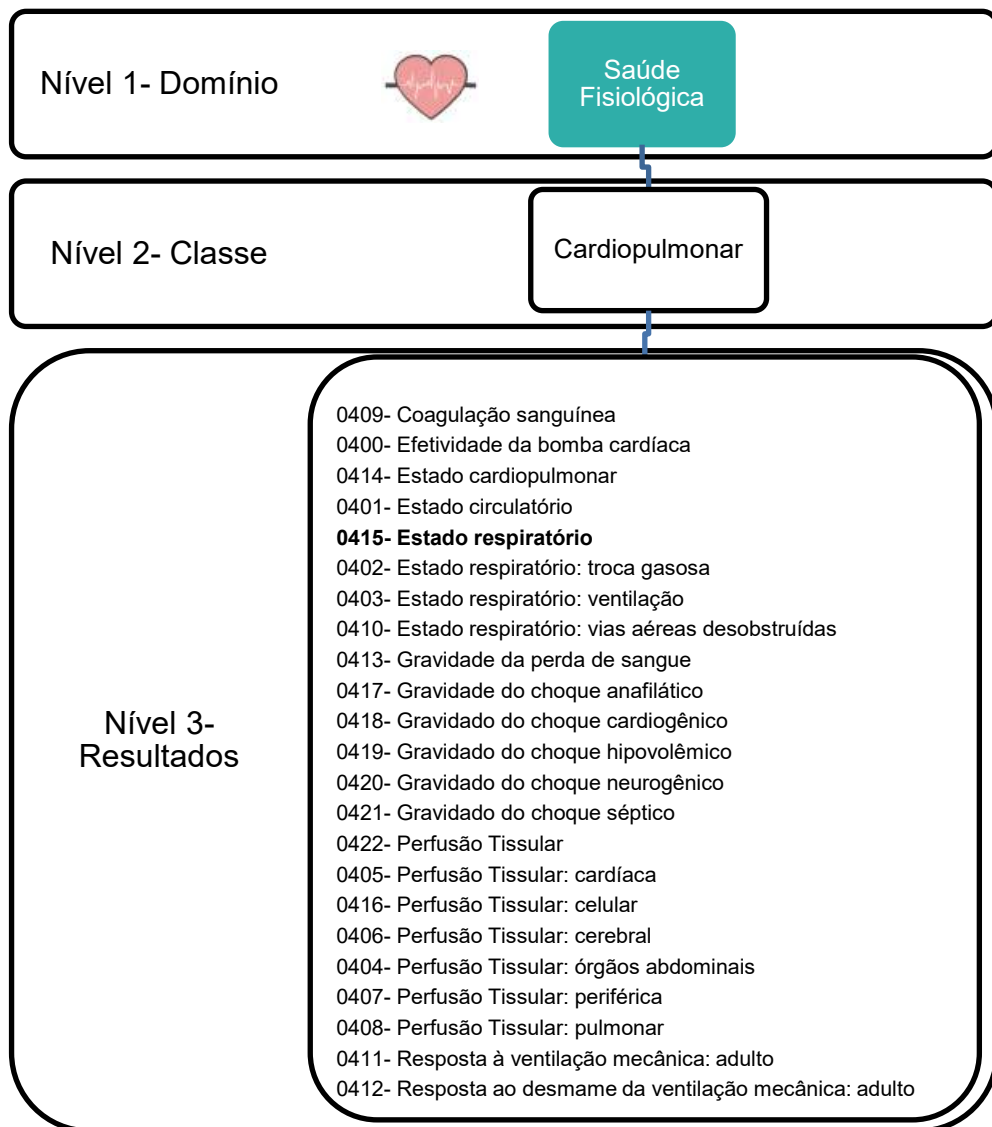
Nível 1- Domínio

Saúde Fisiológica

Nível 2- Classe

Cardiopulmonar

Nível 3- Resultados

0409- Coagulação sanguínea
0400- Efetividade da bomba cardíaca
0414- Estado cardiopulmonar
0401- Estado circulatório
**0415- Estado respiratório**
0402- Estado respiratório: troca gasosa
0403- Estado respiratório: ventilação
0410- Estado respiratório: vias aéreas desobstruídas
0413- Gravidade da perda de sangue
0417- Gravidade do choque anafilático
0418- Gravidado do choque cardiogênico
0419- Gravidado do choque hipovolêmico
0420- Gravidado do choque neurogênico
0421- Gravidado do choque séptico
0422- Perfusão Tissular
0405- Perfusão Tissular: cardíaca
0416- Perfusão Tissular: celular
0406- Perfusão Tissular: cerebral
0404- Perfusão Tissular: órgãos abdominais
0407- Perfusão Tissular: periférica
0408- Perfusão Tissular: pulmonar
0411- Resposta à ventilação mecânica: adulto
0412- Resposta ao desmame da ventilação mecânica: adulto